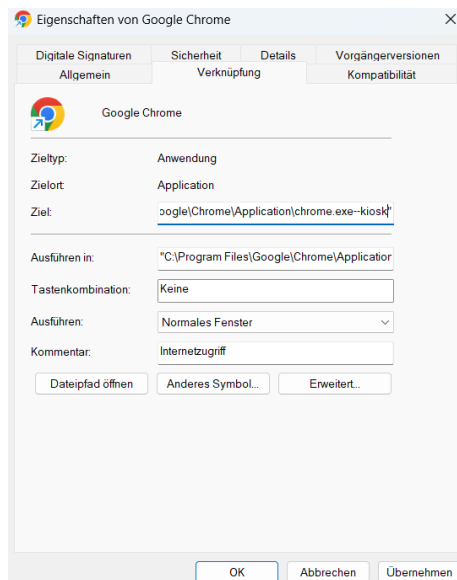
Eigenschaften von Google Chrome

×

Digitale Signaturen
Sicherheit
Details
Vorgängerversionen
Allgemein
Verknüpfung
Kompatibilität

Google Chrome

Zieltyp:
Anwendung

Zielort:
Application

Ziel:
oogle\Chrome\Application\chrome.exe--kiosk"

Ausführen in:
"C:\Program Files\Google\Chrome\Applicatior

Tastenkombination:
Keine

Ausführen:
Normales Fenster

Kommentar:
Internetzugriff

Dateipfad öffnen
Anderes Symbol...
Erweitert...

OK
Abbrechen
Übernehmen